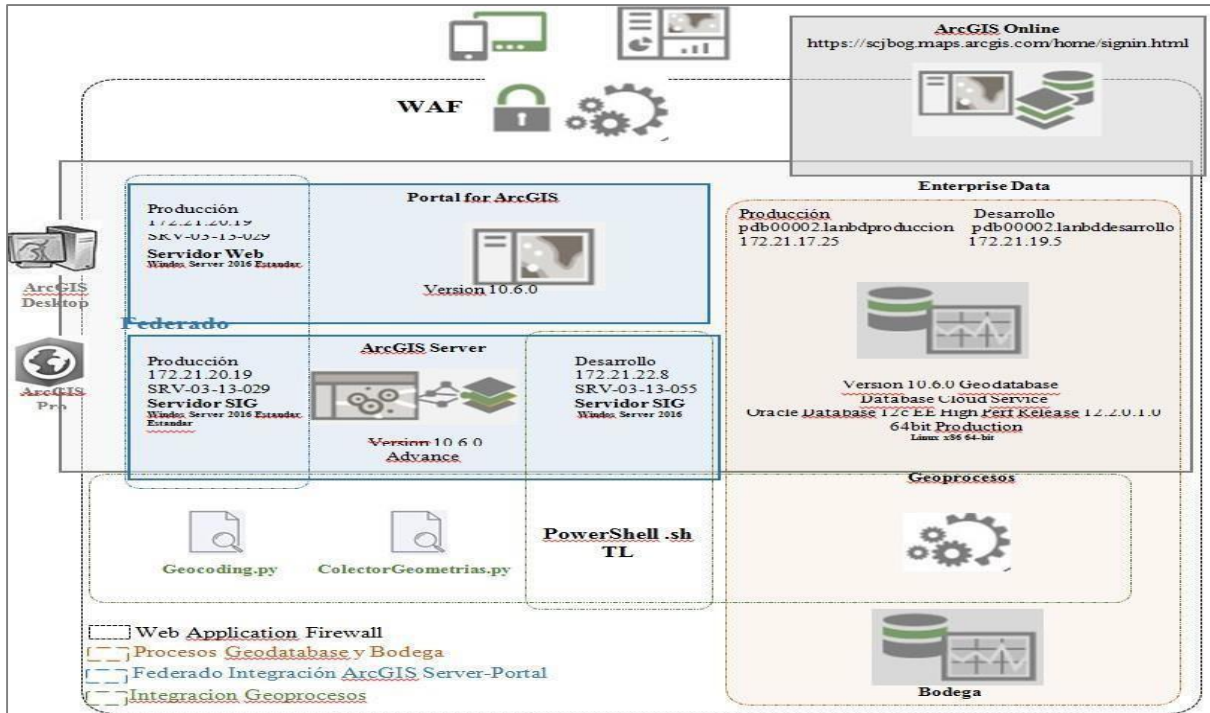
ArcGIS Online
https://scjbog.maps.arcgis.com/home/signin.html

WAF

Enterprise Data

Producción
172.21.20.19
SRV-03-13-029
Servidor Web
Windos Server 2016 Estandar

Portal for ArcGIS

Version 10.6.0

ArcGIS Desktop

Federado

ArcGIS Pro

Producción
172.21.20.19
SRV-03-13-029
Servidor SIG
Windos Server 2016 Estandar Estandar

ArcGIS Server

Version 10.6.0
Advance

Desarrollo
172.21.22.8
SRV-03-13-055
Servidor SIG
Windos Server 2016

Producción
pdb00002.lanbdproduccion
172.21.17.25

Desarrollo
pdb00002.lanbddesarrollo
172.21.19.5

Version 10.6.0 Geodatabase
Database Cloud Service
Oracle Database 12c EE High Perf Release 12.2.0.1.0
64bit Production
Linux x86 64-bit

Geoprocesos

Geocoding.py

ColectorGeometrias.py

PowerShell .sh
TL

Web Application Firewall
Procesos Geodatabase y Bodega
Federado Integración ArcGIS Server-Portal
Integracion Geoprocesos

Bodega